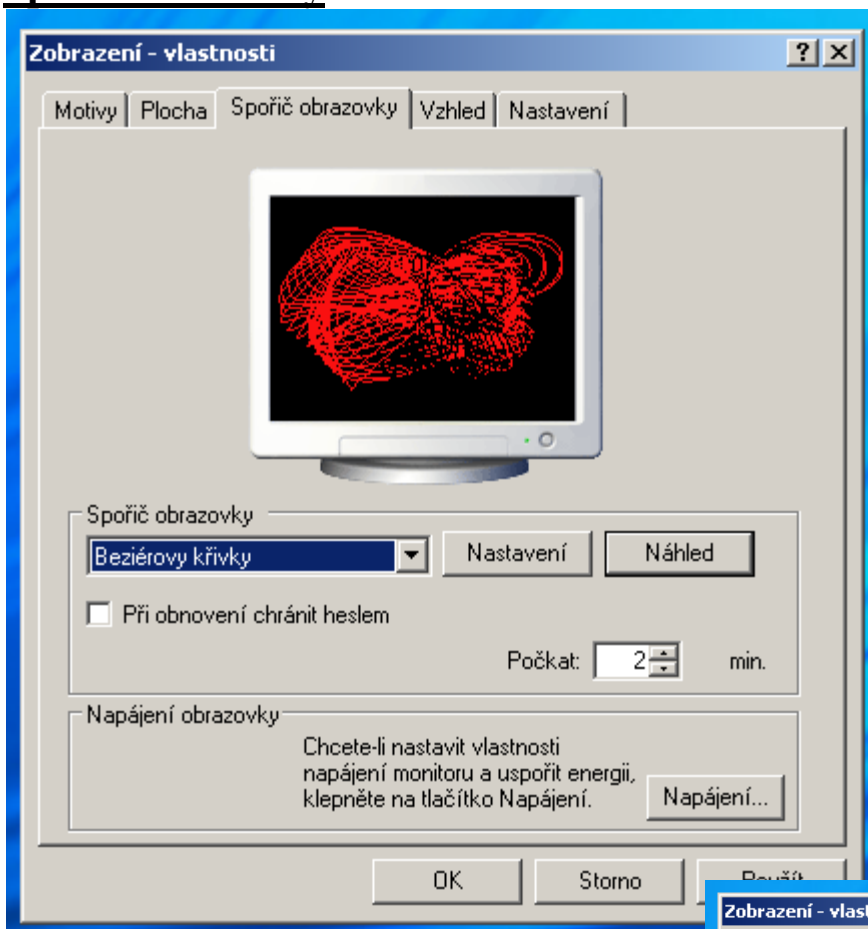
Zobrazení - vlastnosti

?

Motivy | Plocha | Spořič obrazovky | Vzhled | Nastavení

Spořič obrazovky

Beziérovy křivky

Nastavení

Náhled

Při obnovení chránit heslem

Počkat: 2 min.

Napájení obrazovky

Chcete-li nastavit vlastnosti napájení monitoru a uspořit energii, klepněte na tlačítko Napájení.

Napájení...

OK

Storno

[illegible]

Zobrazení - vlas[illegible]